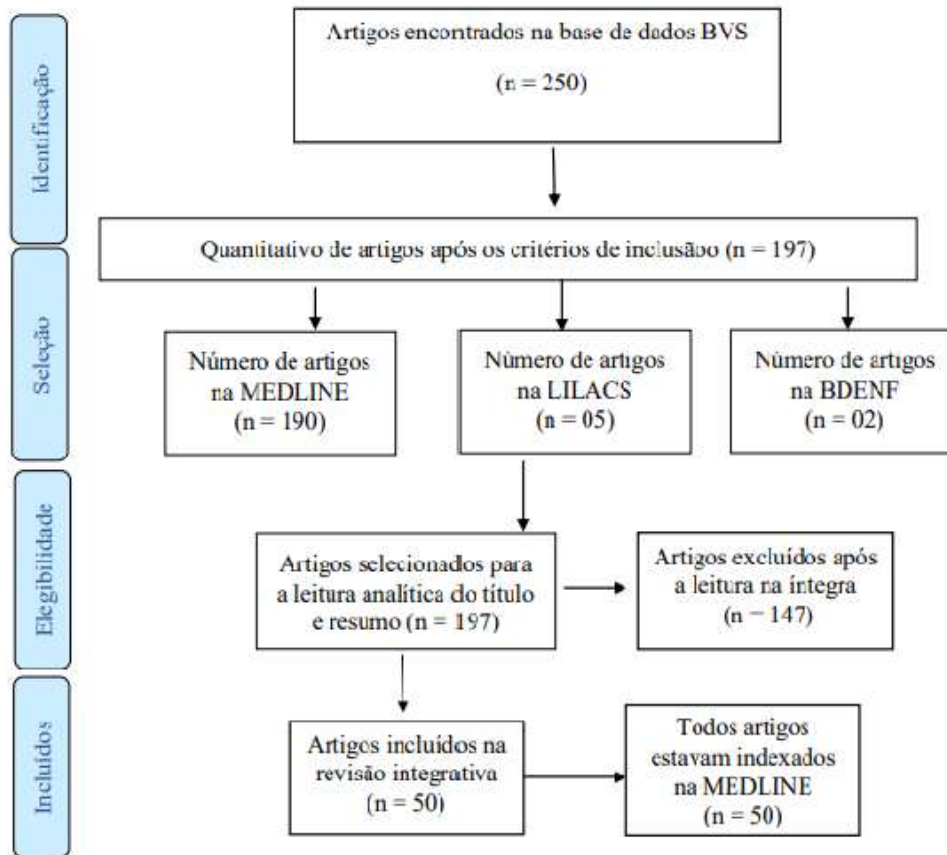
Identificação

Artigos encontrados na base de dados BVS

(n = 250)

Quantitativo de artigos após os critérios de inclusão (n = 197)

Seleção

Número de artigos na MEDLINE (n = 190)

Número de artigos na LILACS (n = 05)

Número de artigos na BDENF (n = 02)

Elegibilidade

Artigos selecionados para a leitura analítica do título e resumo (n = 197)

Artigos excluídos após a leitura na íntegra (n = 147)

Incluídos

Artigos incluídos na revisão integrativa (n = 50)

Todos artigos estavam indexados na MEDLINE (n = 50)